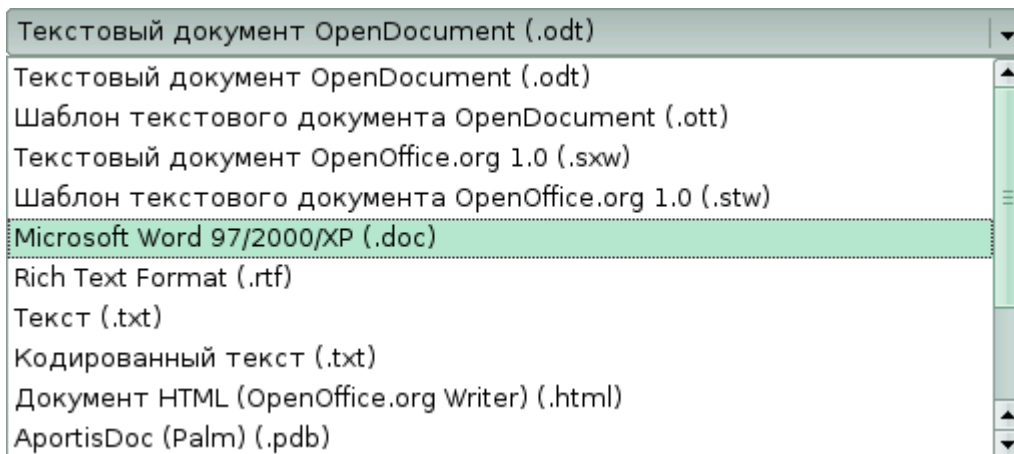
Текстовый документ OpenDocument (.odt)

Текстовый документ OpenDocument (.odt)
Шаблон текстового документа OpenDocument (.ott)
Текстовый документ OpenOffice.org 1.0 (.sxw)
Шаблон текстового документа OpenOffice.org 1.0 (.stw)
Microsoft Word 97/2000/XP (.doc)
Rich Text Format (.rtf)
Текст (.txt)
Кодированный текст (.txt)
Документ HTML (OpenOffice.org Writer) (.html)
AportisDoc (Palm) (.pdb)